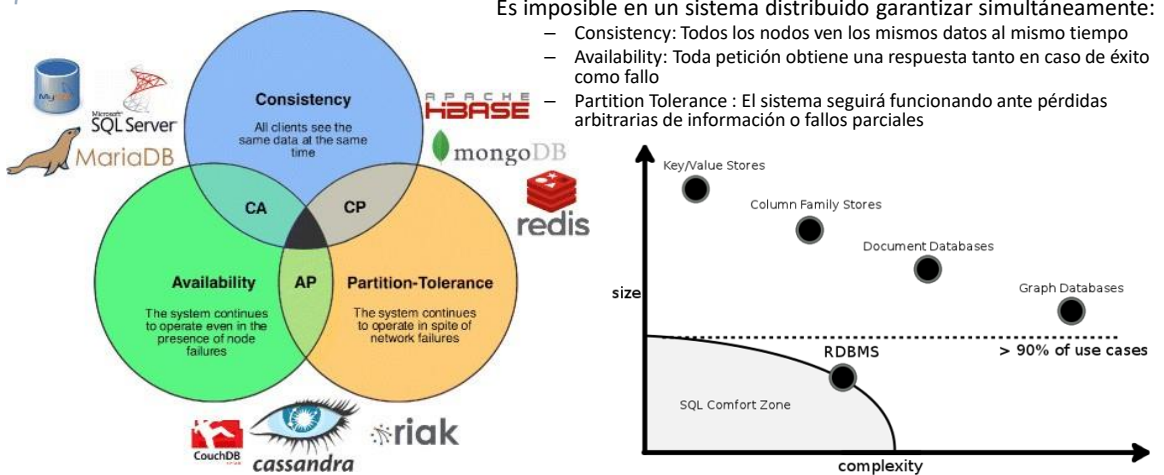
Es imposible en un sistema distribuido garantizar simultáneamente:

– Consistency: Todos los nodos ven los mismos datos al mismo tiempo
– Availability: Toda petición obtiene una respuesta tanto en caso de éxito como fallo
– Partition Tolerance : El sistema seguirá funcionando ante pérdidas arbitrarias de información o fallos parciales

MySQL
Microsoft SQL Server
MariaDB

Consistency
All clients see the same data at the same time

APACHE HBASE
mongoDB
redis

CA
CP
AP

Availability
The system continues to operate even in the presence of node failures

Partition-Tolerance
The system continues to operate in spite of network failures

CouchDB
cassandra
riak

Key/Value Stores
Column Family Stores
Document Databases
Graph Databases
size
> 90% of use cases
RDBMS
SQL Comfort Zone
complexity